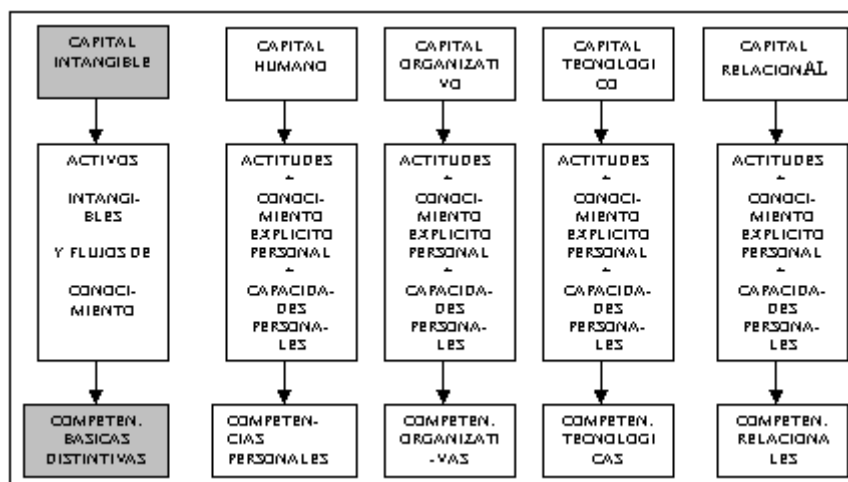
CAPITAL INTANGIBLE

ACTIVOS INTANGIBLES Y FLUJOS DE CONOCIMIENTO

COMPETEN. BASICAS DISTINTIVAS

CAPITAL HUMANO

ACTITUDES + CONOCIMIENTO EXPLICITO PERSONAL + CAPACIDADES PERSONALES

COMPETENCIAS PERSONALES

CAPITAL ORGANIZATIVO

ACTITUDES + CONOCIMIENTO EXPLICITO PERSONAL + CAPACIDADES PERSONALES

COMPETEN. ORGANIZATI-VAS

CAPITAL TECNOLOGICO

ACTITUDES + CONOCIMIENTO EXPLICITO PERSONAL + CAPACIDADES PERSONALES

COMPETEN. TECNOLOGICAS

CAPITAL RELACIONAL

ACTITUDES + CONOCIMIENTO EXPLICITO PERSONAL + CAPACIDADES PERSONALES

COMPETEN. RELACIONALES